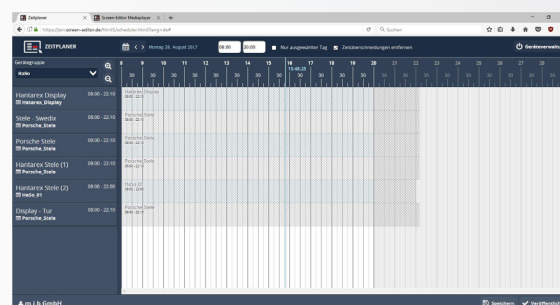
Zeitplaner | Screen-Editor Mediaplayer

https://pro.screen-editor.de/html5/Scheduler.html?lang=de#

Suchen

ZEITPLANER

Montag 28. August 2017 | 08:00 | 20:00 | Nur ausgewählter Tag | Zeitüberschneidungen entfernen

Geräteverwaltung

Gerätegruppe

Hallo

| 8 | 9 | 10 | 11 | 12 | 13 | 14 | 15 | 16 | 17 | 18 | 19 | 20 | 21 | 22 | 23 | 24 | 25 | 26 | 27 | 28 |
|---|---|---|---|---|---|---|---|---|---|---|---|---|---|---|---|---|---|---|---|---|

30 30 30 30 30 30 30 30 30 30 30 30 30 30 30 30 30 30 30 30

13:48:25

Hantarex Display 08:00 - 22:10
Hantarex_Display

Stele - Swedex 08:00 - 22:10
Porsche_Stele

Porsche Stele 08:00 - 22:10
Porsche_Stele

Hantarex Stele (1) 08:00 - 22:10
Porsche_Stele

Hantarex Stele (2) 08:00 - 22:00
Hallo_01

Display - Tür 08:00 - 22:10
Porsche_Stele

m.t.b GmbH

Speichern | Veröffentl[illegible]